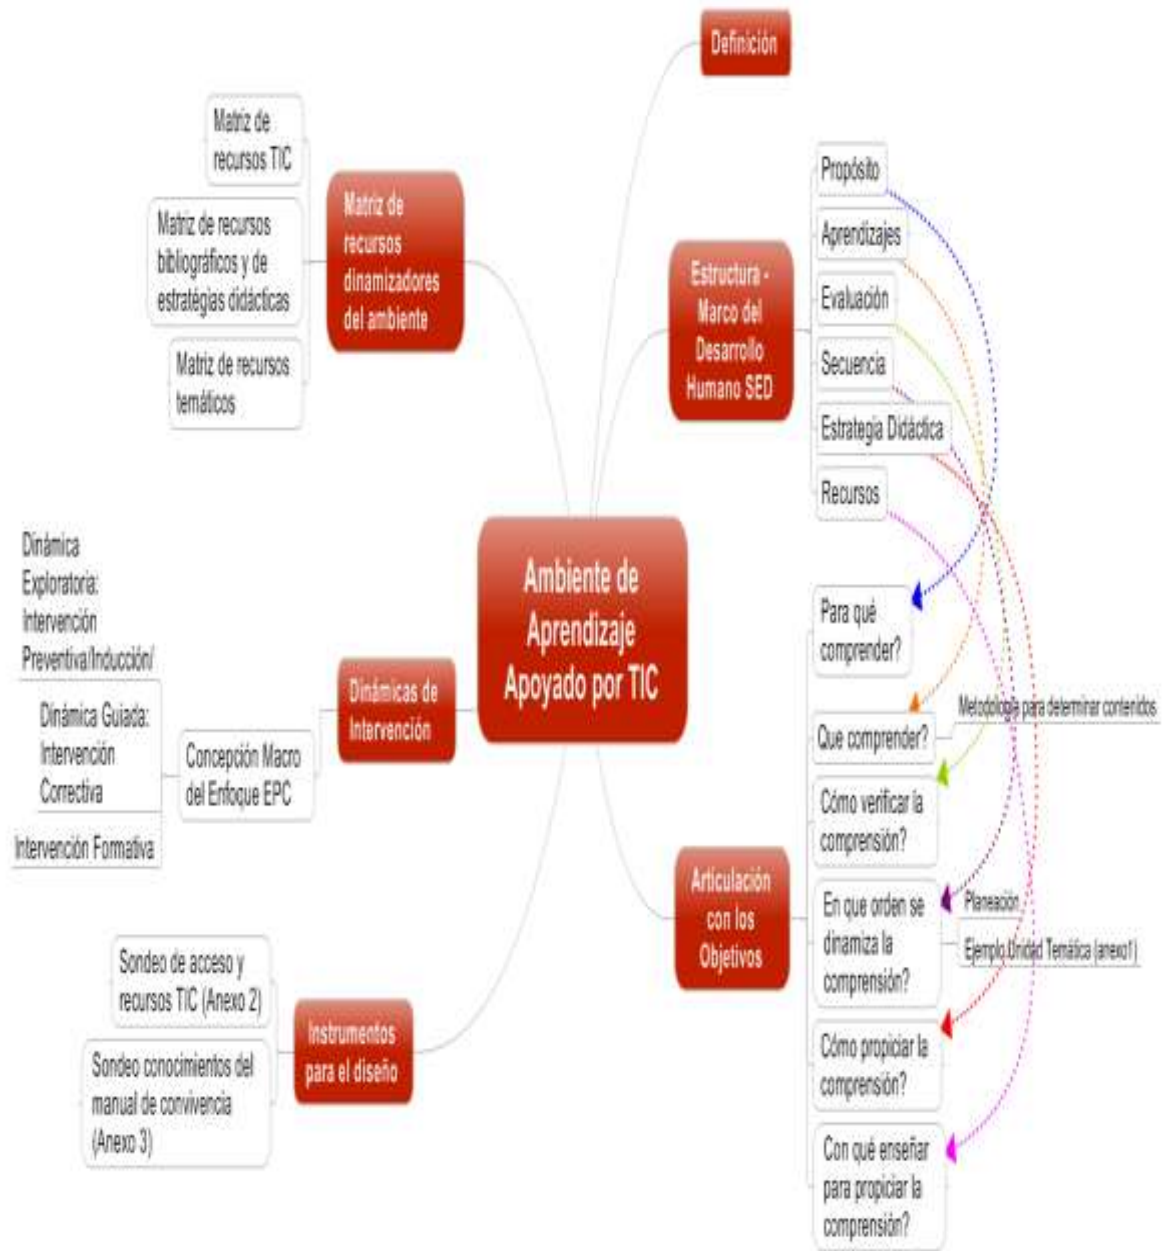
Ambiente de Aprendizaje Apoyado por TIC

Definición

Estructura - Marco del Desarrollo Humano SED

Propósito

Aprendizajes

Evaluación

Secuencia

Estrategia Didáctica

Recursos

Articulación con los Objetivos

Para qué comprender?

Que comprender?

Metodología para determinar contenidos

Cómo verificar la comprensión?

En que orden se dinamiza la comprensión?

Planeación

Ejemplo Unidad Temática (anexo1)

Cómo propiciar la comprensión?

Con qué enseñar para propiciar la comprensión?

Matriz de recursos dinamizadores del ambiente

Matriz de recursos TIC

Matriz de recursos bibliográficos y de estratégias didácticas

Matriz de recursos temáticos

Dinámicas de Intervención

Concepción Macro del Enfoque EPC

Dinámica Exploratoria: Intervención Preventiva/Inducción/

Dinámica Guiada: Intervención Correctiva

Intervención Formativa

Instrumentos para el diseño

Sondeo de acceso y recursos TIC (Anexo 2)

Sondeo conocimientos del manual de convivencia (Anexo 3)